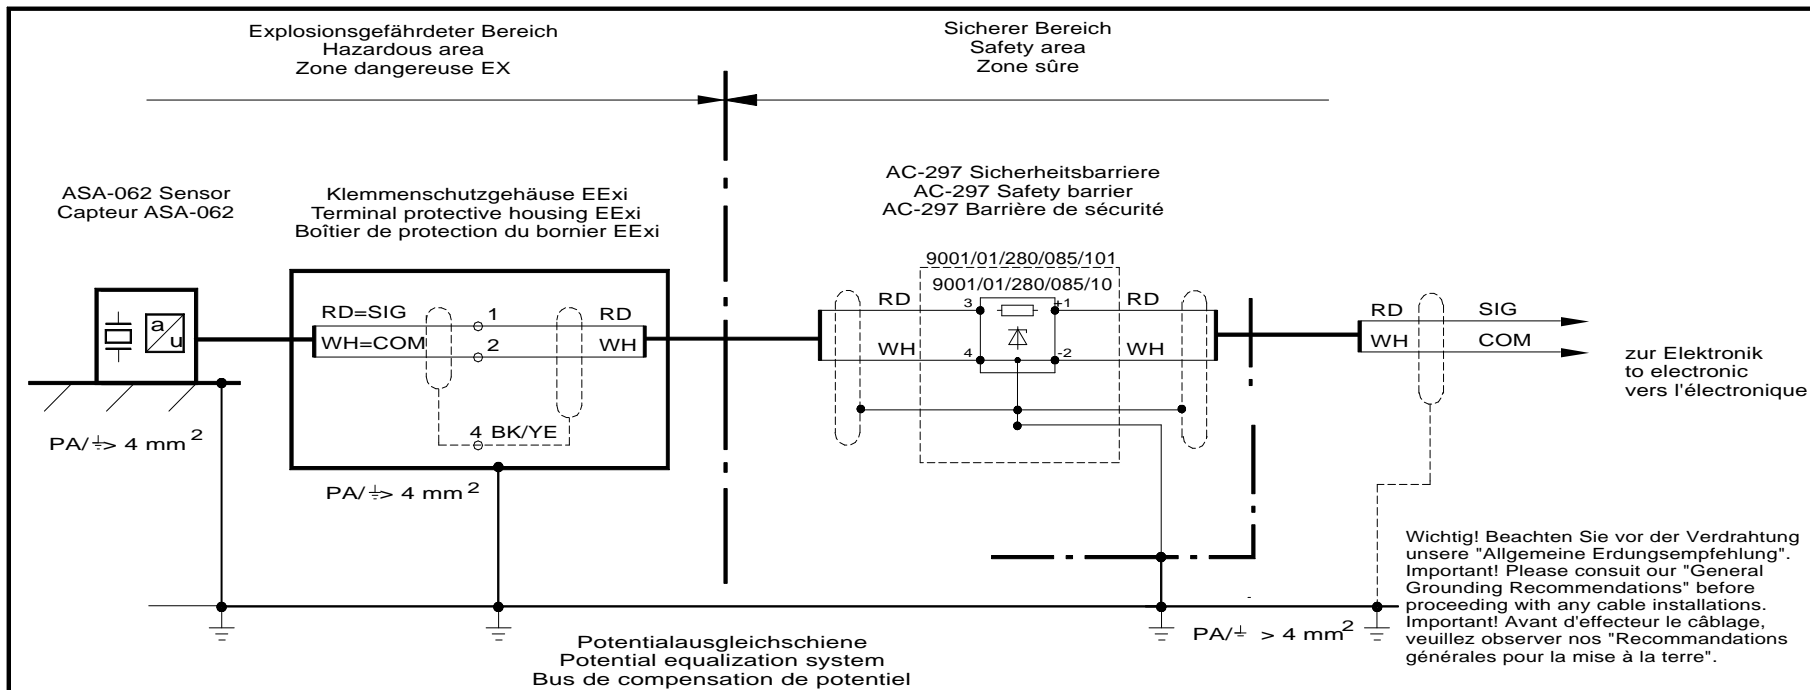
Explosionsgefährdeter Bereich
Hazardous area
Zone dangereuse EX

Sicherer Bereich
Safety area
Zone sûre

ASA-062 Sensor
Capteur ASA-062

a
u

PA/⏚> 4 mm$^2$

Klemmenschutzgehäuse EExi
Terminal protective housing EExi
Boîtier de protection du bornier EExi

RD=SIG
WH=COM
1
2
RD
WH
4 BK/YE

PA/⏚> 4 mm$^2$

AC-297 Sicherheitsbarriere
AC-297 Safety barrier
AC-297 Barrière de sécurité

9001/01/280/085/101
9001/01/280/085/10

RD
WH
3
4
+1
-2
RD
WH

RD
WH
SIG
COM

zur Elektronik
to electronic
vers l'électronique

Wichtig! Beachten Sie vor der Verdrahtung unsere "Allgemeine Erdungsempfehlung".
Important! Please consult our "General Grounding Recommendations" before proceeding with any cable installations.
Important! Avant d'effecteur le câblage, veuillez observer nos "Recommandations générales pour la mise à la terre".

PA/⏚ > 4 mm$^2$

Potentialausgleichsschiene
Potential equalization system
Bus de compensation de potentiel